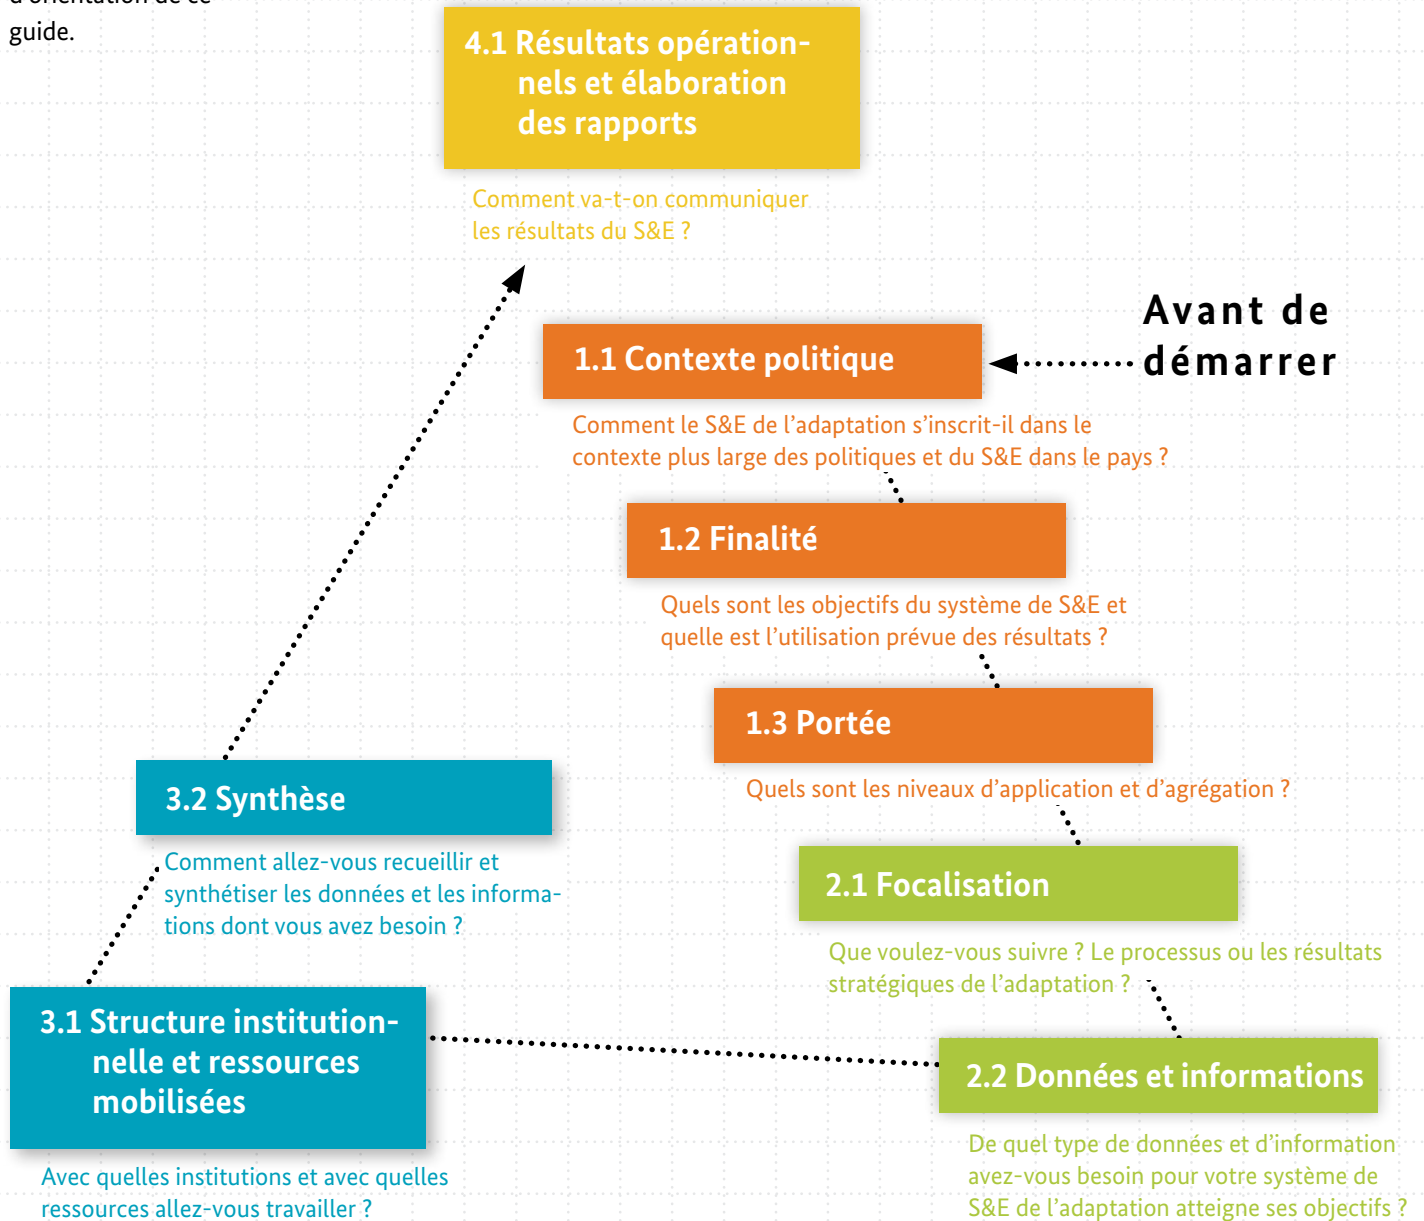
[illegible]
guide.

4.1 Résultats opérationnels et élaboration des rapports

Comment va-t-on communiquer les résultats du S&E ?

Avant de démarrer

1.1 Contexte politique

Comment le S&E de l'adaptation s'inscrit-il dans le contexte plus large des politiques et du S&E dans le pays ?

1.2 Finalité

Quels sont les objectifs du système de S&E et quelle est l'utilisation prévue des résultats ?

1.3 Portée

Quels sont les niveaux d'application et d'agrégation ?

3.2 Synthèse

Comment allez-vous recueillir et synthétiser les données et les informations dont vous avez besoin ?

2.1 Focalisation

Que voulez-vous suivre ? Le processus ou les résultats stratégiques de l'adaptation ?

3.1 Structure institutionnelle et ressources mobilisées

2.2 Données et informations

Avec quelles institutions et avec quelles ressources allez-vous travailler ?

De quel type de données et d'information avez-vous besoin pour votre système de S&E de l'adaptation atteigne ses objectifs ?